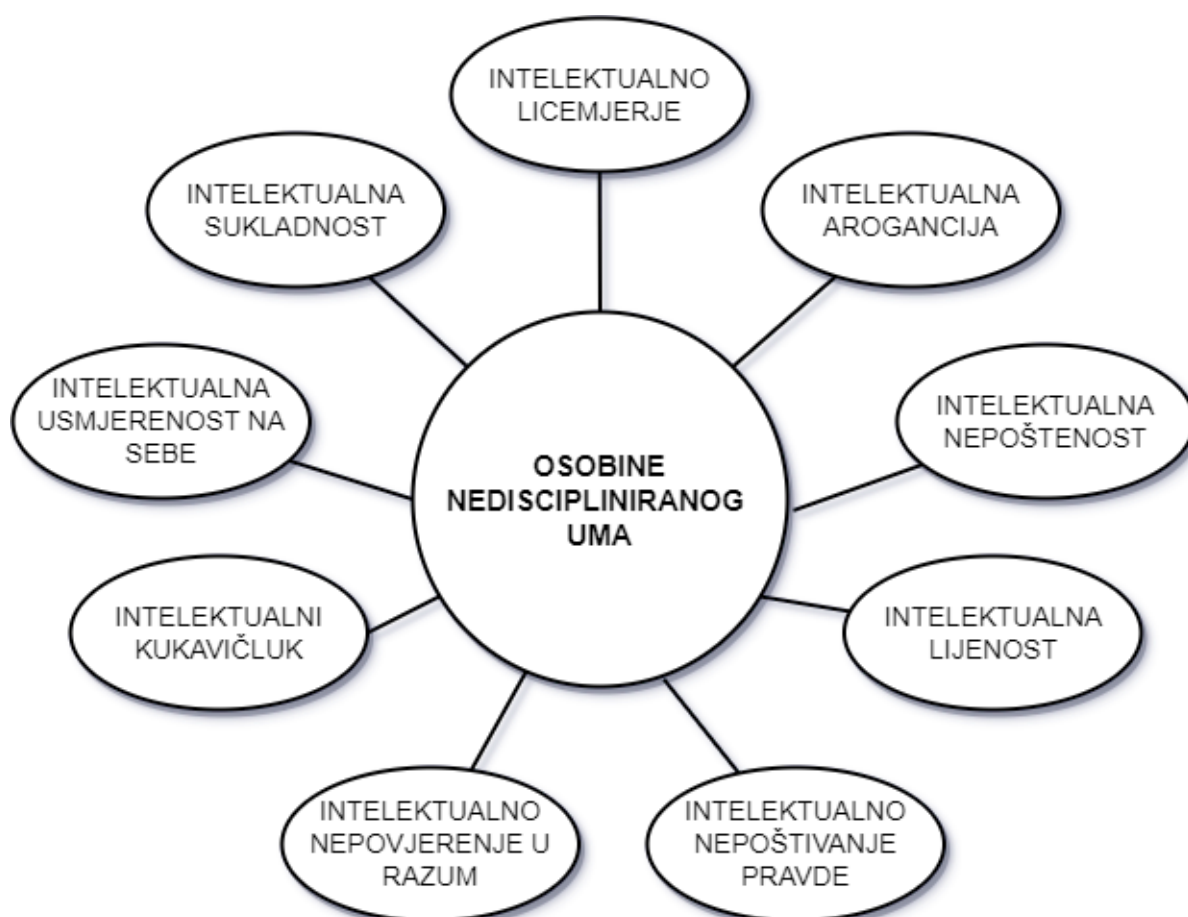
INTELEKTUALNO LICEMJERJE

INTELEKTUALNA SUKLADNOST

INTELEKTUALNA AROGANCIJA

INTELEKTUALNA USMJERENOST NA SEBE

OSOBINE NEDISCIPLINIRANOG UMA

INTELEKTUALNA NEPOŠTENOST

INTELEKTUALNI KUKAVIČLUK

INTELEKTUALNA LIJENOST

INTELEKTUALNO NEPOVJERENJE U RAZUM

INTELEKTUALNO NEPOŠTIVANJE PRAVDE